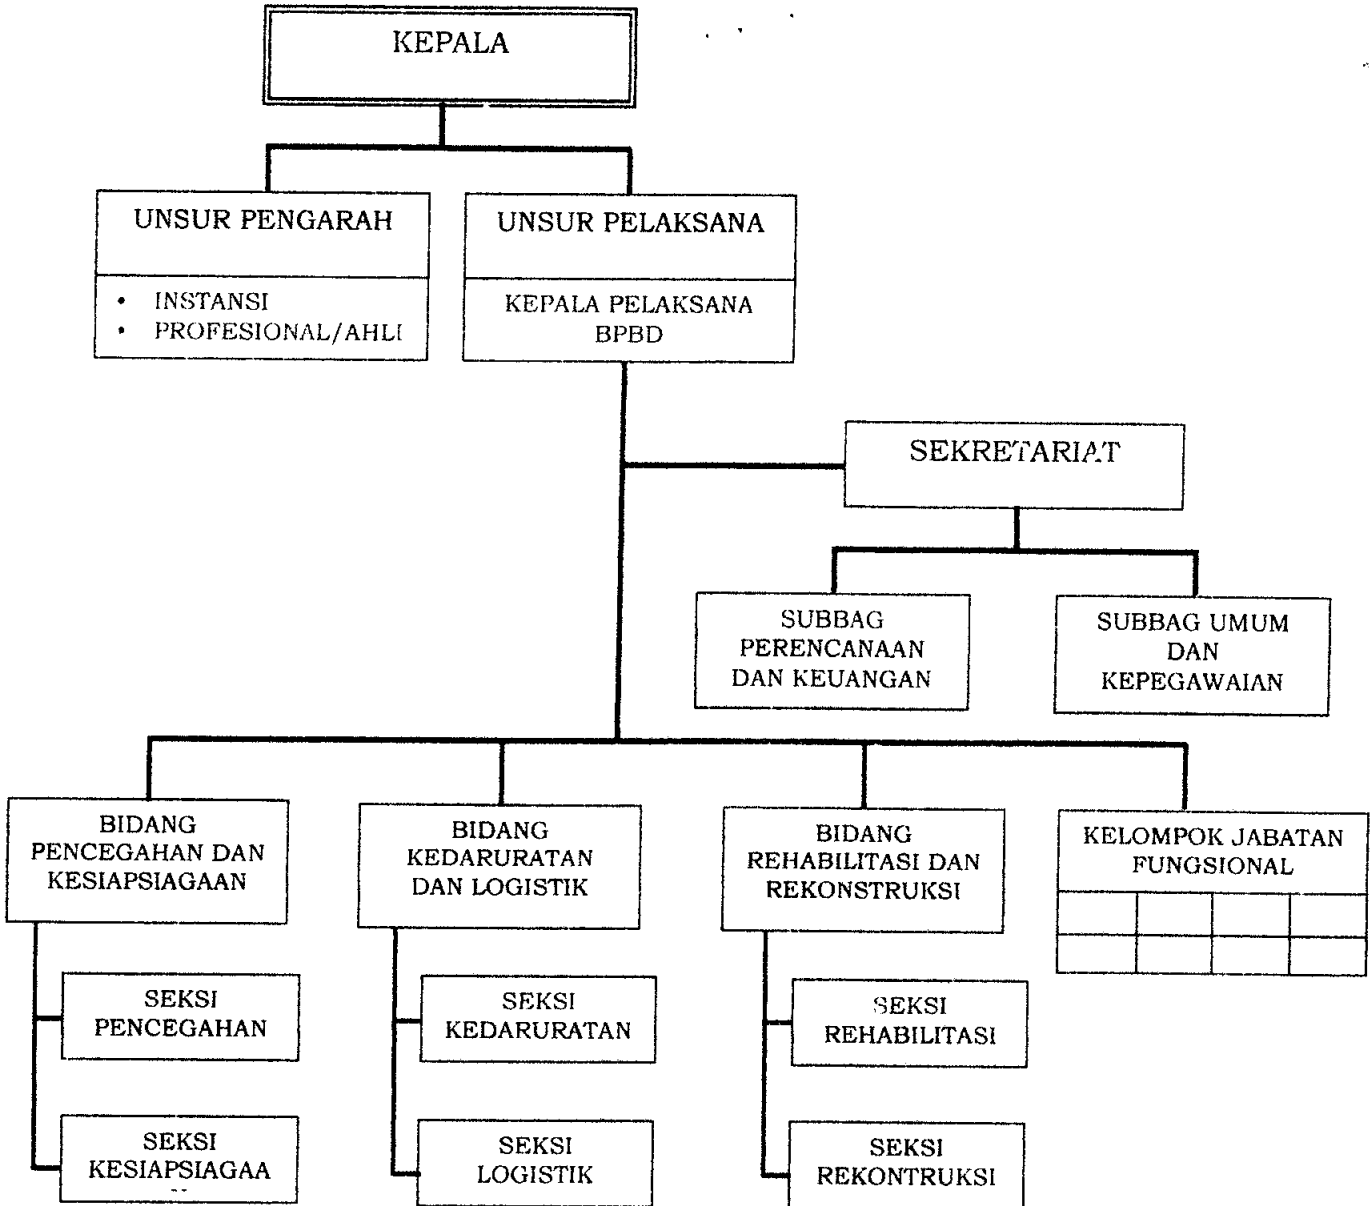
KEPALA

UNSUR PENGARAH

• INSTANSI
• PROFESIONAL/AHLI

UNSUR PELAKSANA

KEPALA PELAKSANA BPBD

SEKRETARIAT

SUBBAG PERENCANAAN DAN KEUANGAN

SUBBAG UMUM DAN KEPEGAWAIAN

BIDANG PENCEGAHAN DAN KESIAPSIAGAAN

SEKSI PENCEGAHAN

SEKSI KESIAPSIAGAA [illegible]

BIDANG KEDARURATAN DAN LOGISTIK

SEKSI KEDARURATAN

SEKSI LOGISTIK

BIDANG REHABILITASI DAN REKONSTRUKSI

SEKSI REHABILITASI

SEKSI REKONTRUKSI

KELOMPOK JABATAN FUNGSIONAL

| | | | |
|---|---|---|---|
| | | | |